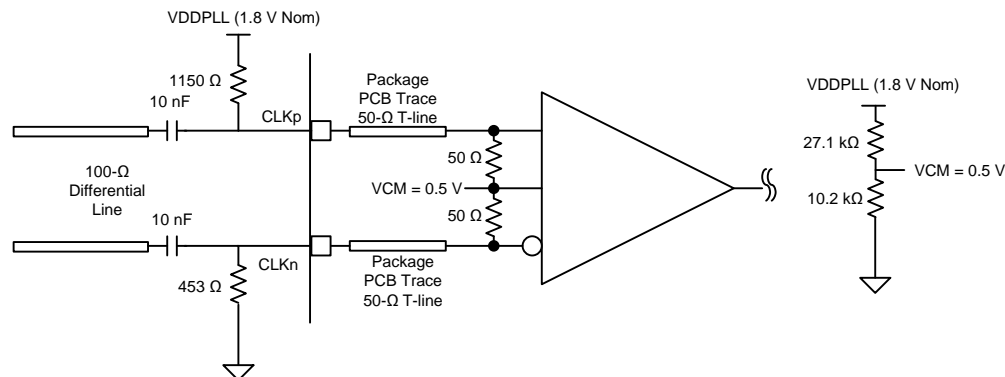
VDDPLL (1.8 V Nom)

1150 Ω

10 nF

CLKp

Package
PCB Trace
50-Ω T-line

100-Ω
Differential
Line

50 Ω

VCM = 0.5 V

50 Ω

10 nF

CLKn

453 Ω

Package
PCB Trace
50-Ω T-line

VDDPLL (1.8 V Nom)

27.1 kΩ

VCM = 0.5 V

10.2 kΩ